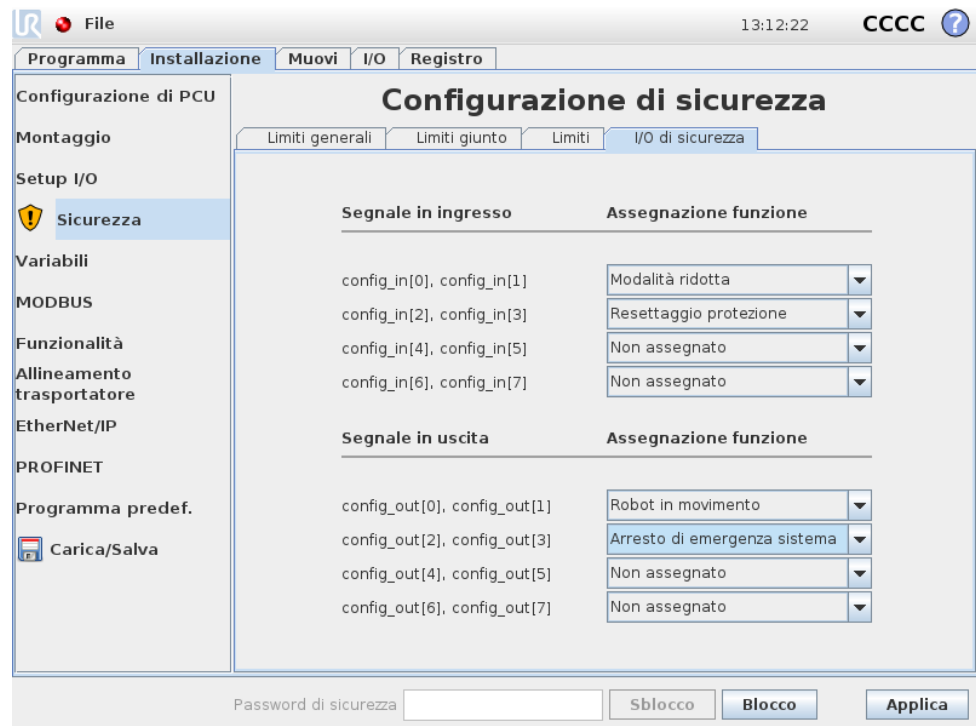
File

13:12:22 CCCC ?

Programma | Installazione | Muovi | I/O | Registro

Configurazione di PCU
Montaggio
Setup I/O
Sicurezza
Variabili
MODBUS
Funzionalità
Allineamento trasportatore
EtherNet/IP
PROFINET
Programma predef.
Carica/Salva

Configurazione di sicurezza

Limiti generali | Limiti giunto | Limiti | I/O di sicurezza

| Segnale in ingresso | Assegnazione funzione |
|---|---|
| config_in[0], config_in[1] | Modalità ridotta |
| config_in[2], config_in[3] | Resettaggio protezione |
| config_in[4], config_in[5] | Non assegnato |
| config_in[6], config_in[7] | Non assegnato |

| Segnale in uscita | Assegnazione funzione |
|---|---|
| config_out[0], config_out[1] | Robot in movimento |
| config_out[2], config_out[3] | Arresto di emergenza sistema |
| config_out[4], config_out[5] | Non assegnato |
| config_out[6], config_out[7] | Non assegnato |

Password di sicurezza
Sblocco
Blocco
Applica